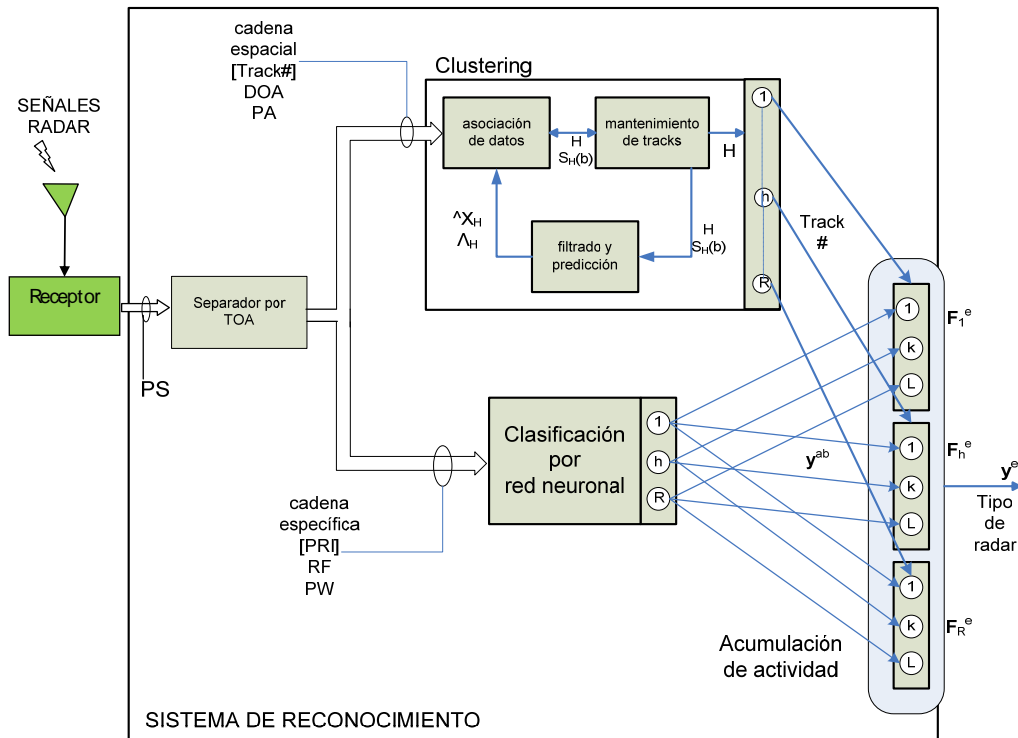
SEÑALES RADAR

Receptor

PS

Separador por TOA

cadena espacial [Track#] DOA PA

Clustering

asociación de datos

H $S_H(b)$

mantenimiento de tracks

H

1

h

R

$\hat{X}_H$ $\Lambda_H$

filtrado y predicción

H $S_H(b)$

Track #

cadena específica [PRI] RF PW

Clasificación por red neuronal

1

h

R

$y^{ab}$

1

k

L

$F_1^e$

1

k

L

$F_h^e$

1

k

L

$F_R^e$

$y^e$

Tipo de radar

Acumulación de actividad

SISTEMA DE RECONOCIMIENTO